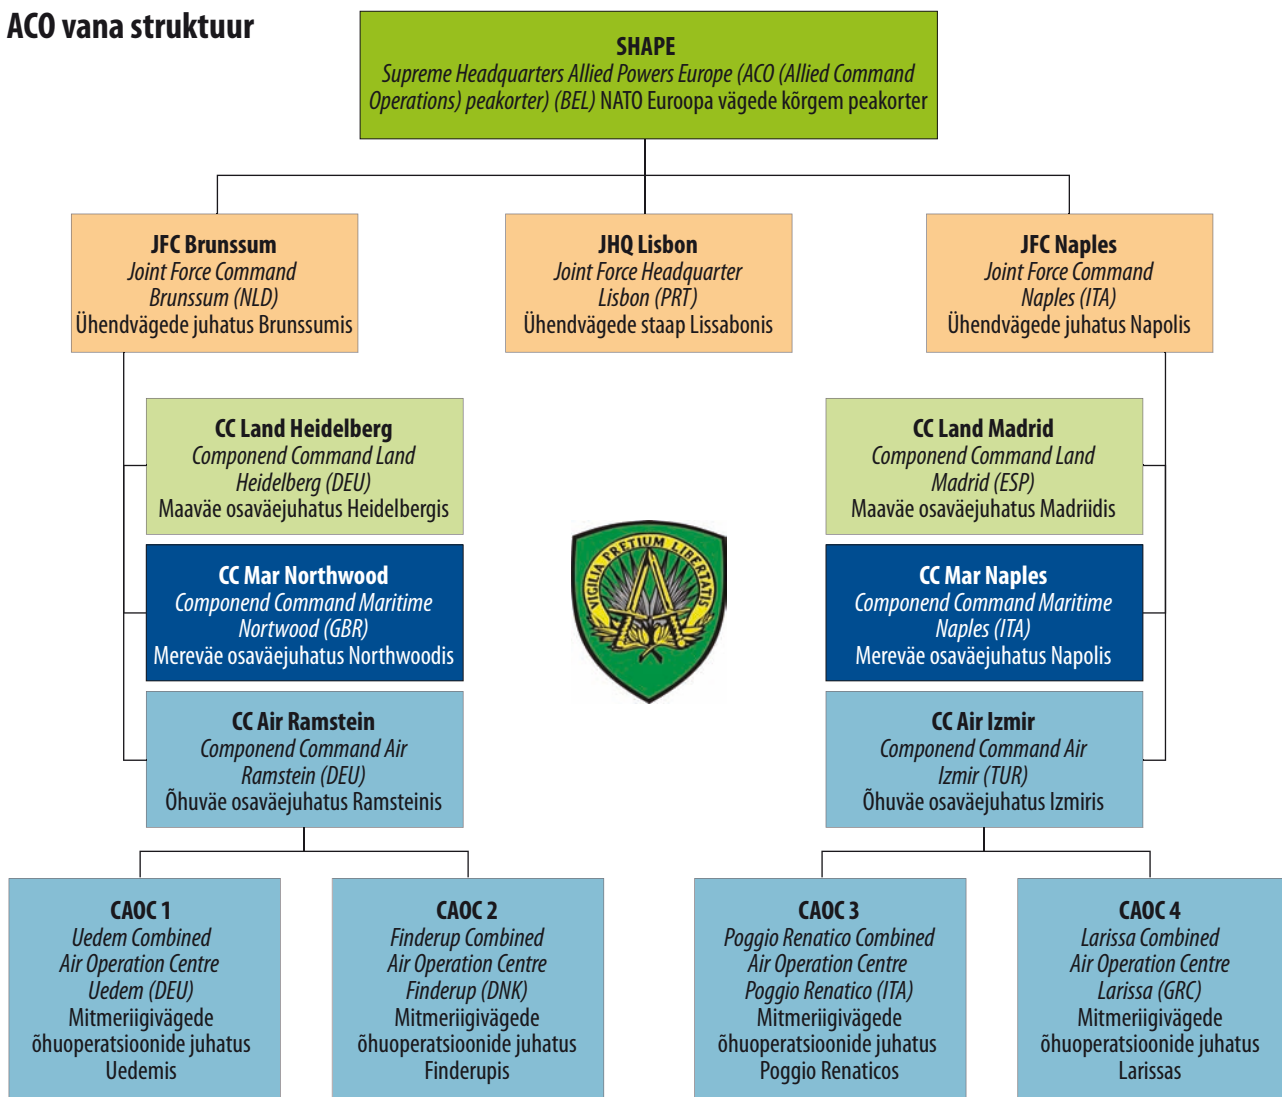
ACO vana struktuur

SHAPE
Supreme Headquarters Allied Powers Europe (ACO (Allied Command Operations) peakorter) (BEL) NATO Euroopa vägede kõrgem peakorter

JFC Brunssum
Joint Force Command Brunssum (NLD)
Ühendvägede juhatus Brunssumis

JHQ Lisbon
Joint Force Headquarter Lisbon (PRT)
Ühendvägede staap Lissabonis

JFC Naples
Joint Force Command Naples (ITA)
Ühendvägede juhatus Napolis

CC Land Heidelberg
Componend Command Land Heidelberg (DEU)
Maaväe osaväejuhatus Heidelbergis

CC Mar Northwood
Componend Command Maritime Nortwood (GBR)
Mereväe osaväejuhatus Northwoodis

CC Air Ramstein
Componend Command Air Ramstein (DEU)
Õhuväe osaväejuhatus Ramsteinis

VIGILIA PRETIUM LIBERTATIS

CC Land Madrid
Componend Command Land Madrid (ESP)
Maaväe osaväejuhatus Madriidis

CC Mar Naples
Componend Command Maritime Naples (ITA)
Mereväe osaväejuhatus Napolis

CC Air Izmir
Componend Command Air Izmir (TUR)
Õhuväe osaväejuhatus Izmiris

CAOC 1
Uedem Combined Air Operation Centre Uedem (DEU)
Mitmeriigivägede õhuoperatsioonide juhatus Uedemis

CAOC 2
Finderup Combined Air Operation Centre Finderup (DNK)
Mitmeriigivägede õhuoperatsioonide juhatus Finderupis

CAOC 3
Poggio Renatico Combined Air Operation Centre Poggio Renatico (ITA)
Mitmeriigivägede õhuoperatsioonide juhatus Poggio Renaticos

CAOC 4
Larissa Combined Air Operation Centre Larissa (GRC)
Mitmeriigivägede õhuoperatsioonide juhatus Larissas